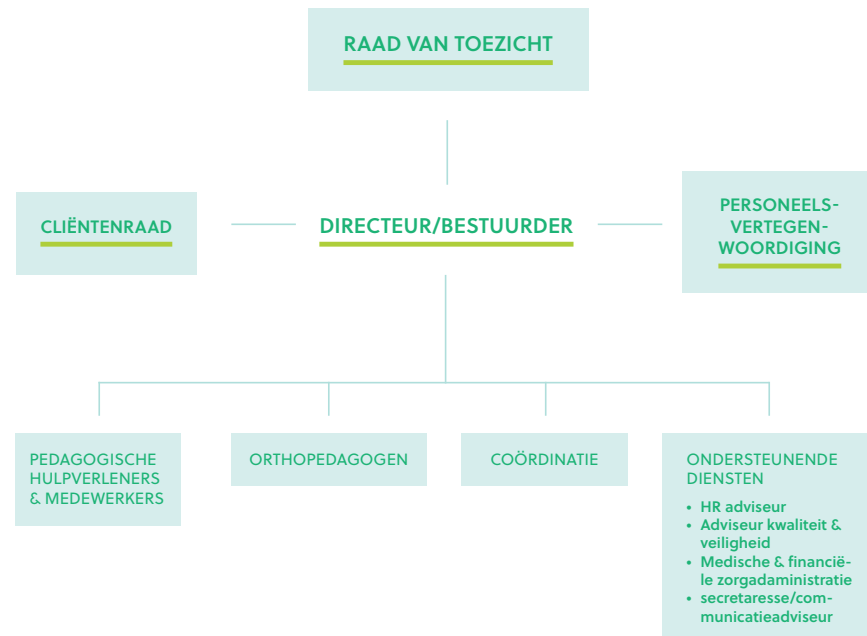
RAAD VAN TOEZICHT

CLIËNTENRAAD

DIRECTEUR/BESTUURDER

PERSONEELSVERTEGENWOORDIGING

PEDAGOGISCHE HULPVERLENERS & MEDEWERKERS

ORTHOPEDAGOGEN

COÖRDINATIE

ONDERSTEUNENDE DIENSTEN

- HR adviseur
- Adviseur kwaliteit & veiligheid
- Medische & financiële zorgadministratie
- secretaresse/communicatieadviseur